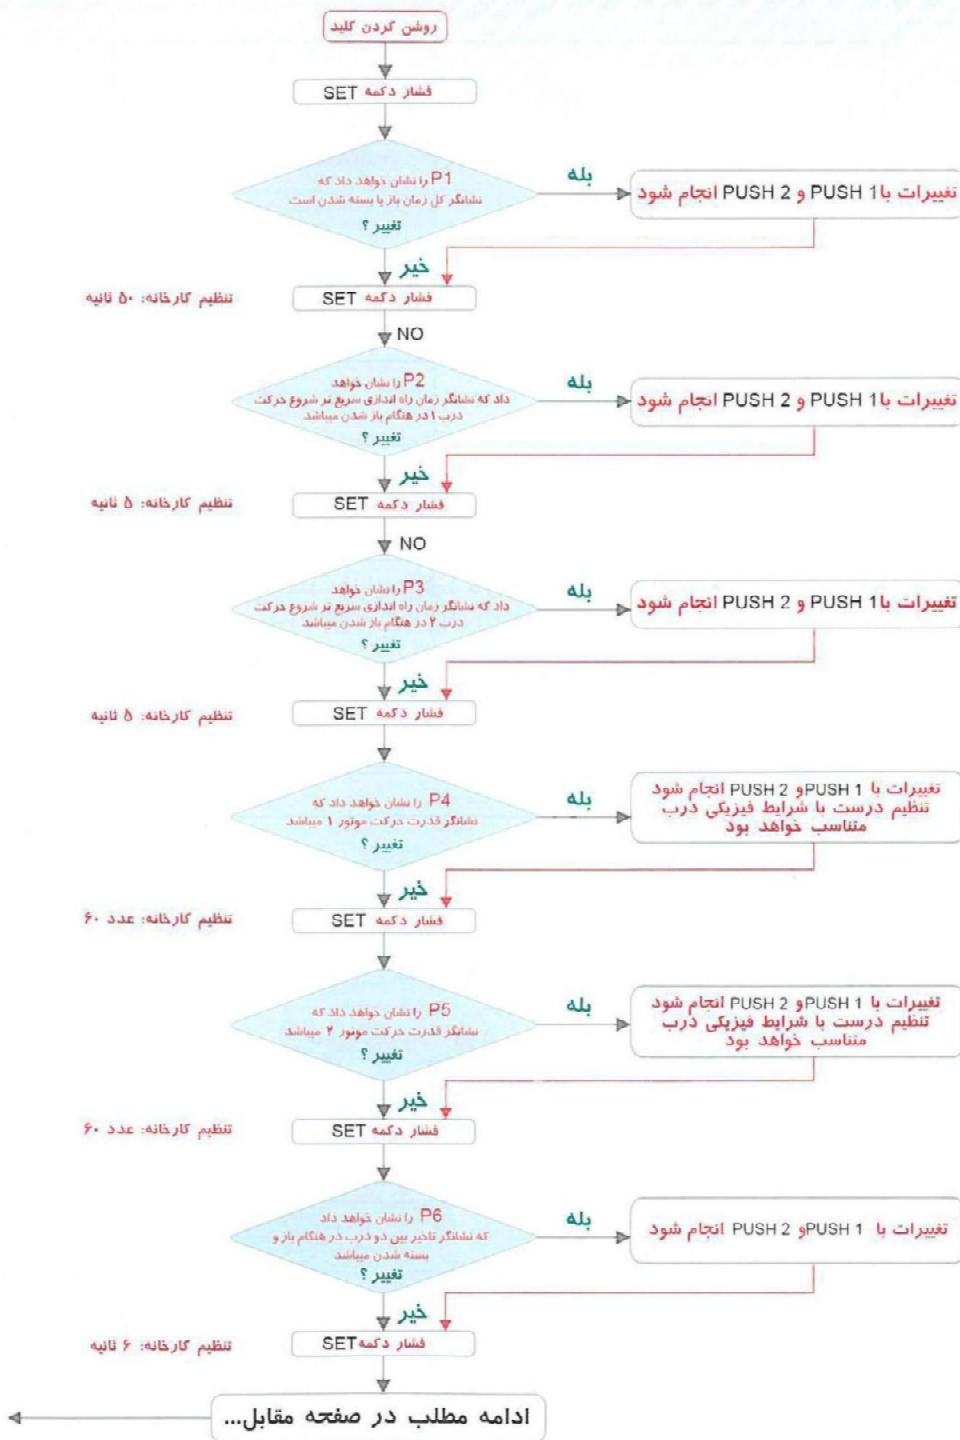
روشن کردن کلید

فشار دکمه SET

P1 را نشان خواهد داد که نشانگر کل زمان باز یا بسته شدن است تغییر ؟

بله

تغییرات با PUSH 1 و PUSH 2 انجام شود

خیر

تنظیم کارخانه: ۵۰ ثانیه

فشار دکمه SET

NO

P2 را نشان خواهد داد که نشانگر زمان راه اندازی سریع تر شروع حرکت درب ۱ در هنگام باز شدن میباشد تغییر ؟

بله

تغییرات با PUSH 1 و PUSH 2 انجام شود

خیر

تنظیم کارخانه: ۵ ثانیه

فشار دکمه SET

NO

P3 را نشان خواهد داد که نشانگر زمان راه اندازی سریع تر شروع حرکت درب ۲ در هنگام باز شدن میباشد تغییر ؟

بله

تغییرات با PUSH 1 و PUSH 2 انجام شود

خیر

تنظیم کارخانه: ۵ ثانیه

فشار دکمه SET

P4 را نشان خواهد داد که نشانگر قدرت حرکت موتور ۱ میباشد تغییر ؟

بله

تغییرات با PUSH 1 وPUSH 2 انجام شود تنظیم درست با شرایط فیزیکی درب متناسب خواهد بود

خیر

تنظیم کارخانه: عدد ۶۰

فشار دکمه SET

P5 را نشان خواهد داد که نشانگر قدرت حرکت موتور ۲ میباشد تغییر ؟

بله

تغییرات با PUSH 1 وPUSH 2 انجام شود تنظیم درست با شرایط فیزیکی درب متناسب خواهد بود

خیر

تنظیم کارخانه: عدد ۶۰

فشار دکمه SET

P6 را نشان خواهد داد که نشانگر تاخیر بین دو درب در هنگام باز و بسته شدن میباشد تغییر ؟

بله

تغییرات با PUSH 1 وPUSH 2 انجام شود

خیر

تنظیم کارخانه: ۶ ثانیه

فشار دکمه SET

ادامه مطلب در صفحه مقابل...